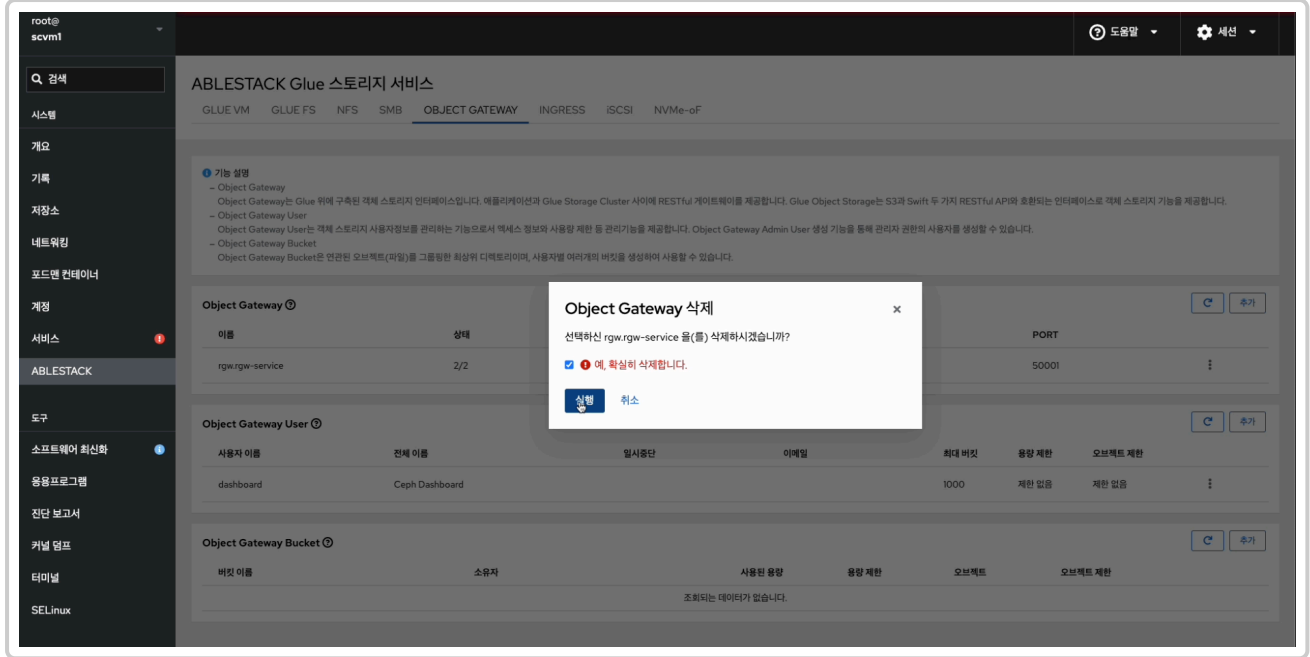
root@
scvm1

도움말
세션

검색
시스템
개요
기록
저장소
네트워킹
포드맨 컨테이너
계정
서비스
ABLESTACK
도구
소프트웨어 최신화
응용프로그램
진단 보고서
커널 덤프
터미널
SELinux

ABLESTACK Glue 스토리지 서비스

GLUE VM GLUE FS NFS SMB OBJECT GATEWAY INGRESS iSCSI NVMe-oF

기능 설명
– Object Gateway
Object Gateway는 Glue 위에 구축된 객체 스토리지 인터페이스입니다. 애플리케이션과 Glue Storage Cluster 사이에 RESTful 게이트웨이를 제공합니다. Glue Object Storage는 S3과 Swift 두 가지 RESTful API와 호환되는 인터페이스로 객체 스토리지 기능을 제공합니다.
– Object Gateway User
Object Gateway User는 객체 스토리지 사용자정보를 관리하는 기능으로서 액세스 정보와 사용량 제한 등 관리기능을 제공합니다. Object Gateway Admin User 생성 기능을 통해 관리자 권한의 사용자를 생성할 수 있습니다.
– Object Gateway Bucket
Object Gateway Bucket은 연관된 오브젝트(파일)를 그룹핑한 최상위 디렉토리이며, 사용자별 여러개의 버킷을 생성하여 사용할 수 있습니다.

Object Gateway
추가

| 이름 | 상태 | PORT |
|---|---|---|
| rgw.rgw-service | 2/2 | 50001 |

Object Gateway 삭제
선택하신 rgw.rgw-service 을(를) 삭제하시겠습니까?
예, 확실히 삭제합니다.
실행 취소

Object Gateway User
추가

| 사용자 이름 | 전체 이름 | 일시중단 | 이메일 | 최대 버킷 | 용량 제한 | 오브젝트 제한 |
|---|---|---|---|---|---|---|
| dashboard | Ceph Dashboard | | | 1000 | 제한 없음 | 제한 없음 |

Object Gateway Bucket
추가

| 버킷 이름 | 소유자 | 사용된 용량 | 용량 제한 | 오브젝트 | 오브젝트 제한 |
|---|---|---|---|---|---|

조회되는 데이터가 없습니다.